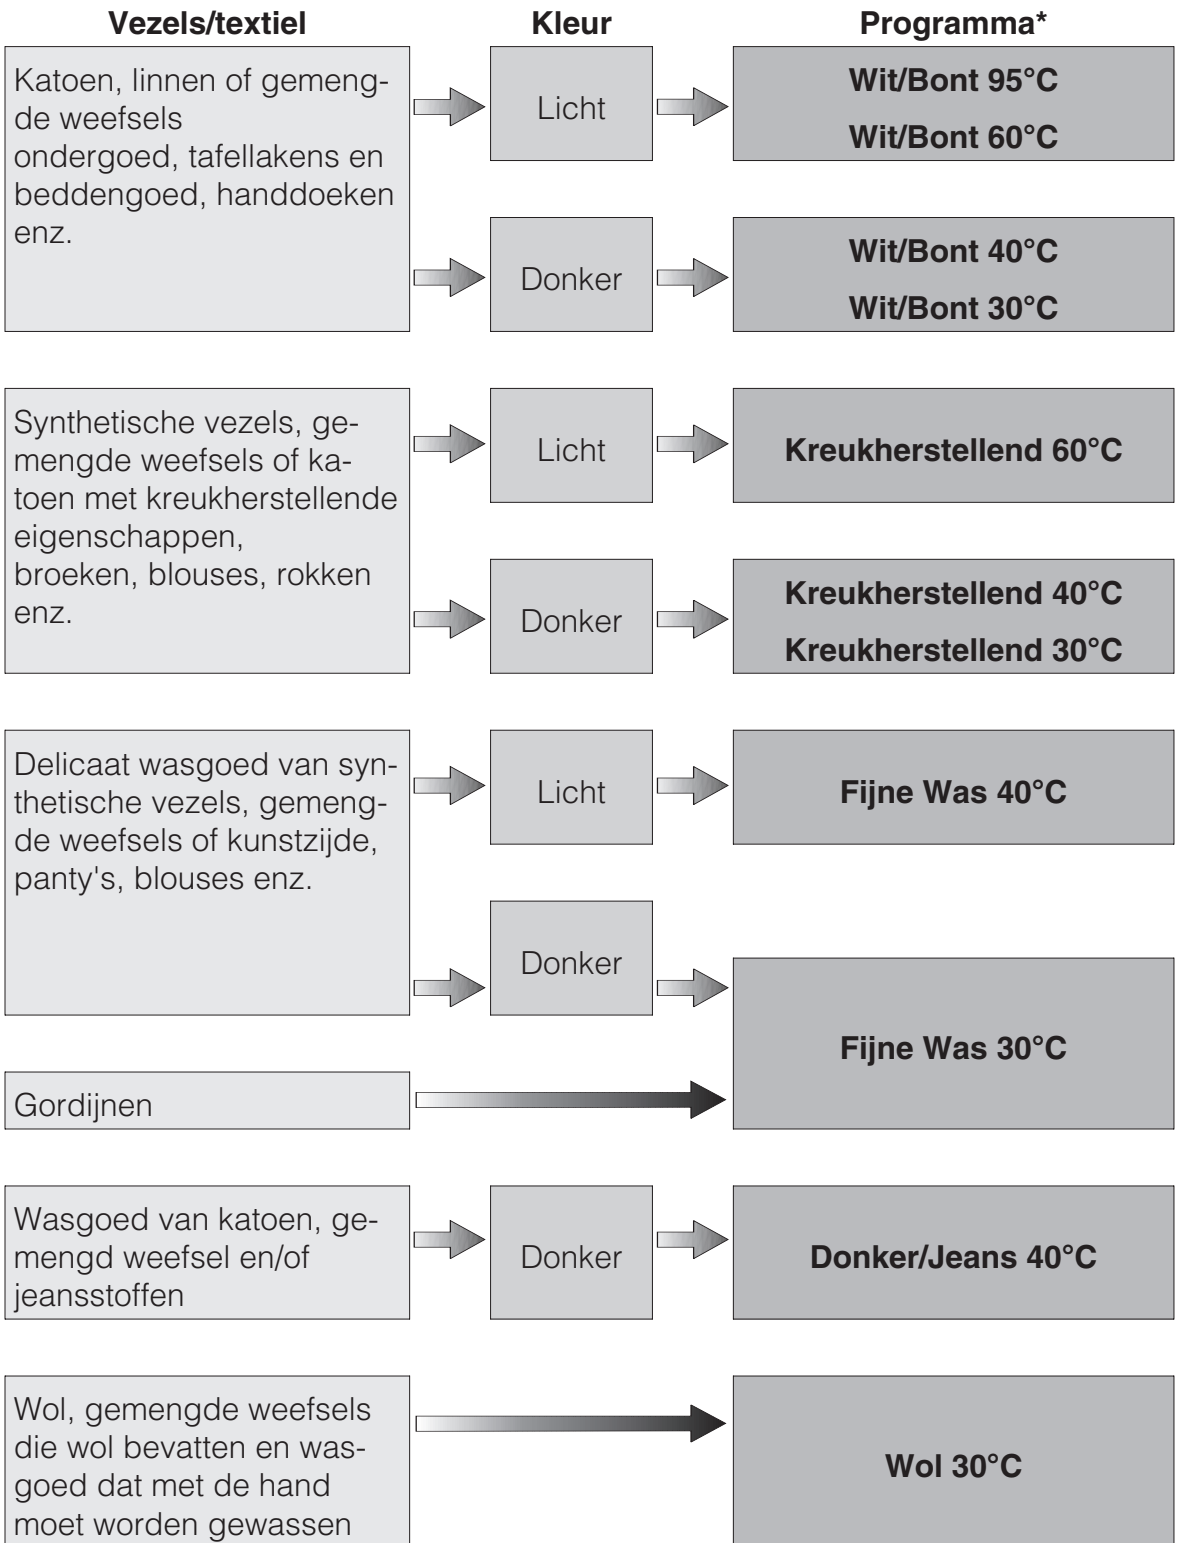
Vezels/textiel

Kleur

Programma*

Katoen, linnen of gemengde weefsels ondergoed, tafellakens en beddengoed, handdoeken enz.

Licht

Wit/Bont 95°C

Wit/Bont 60°C

Donker

Wit/Bont 40°C

Wit/Bont 30°C

Synthetische vezels, gemengde weefsels of katoen met kreukherstellende eigenschappen, broeken, blouses, rokken enz.

Licht

Kreukherstellend 60°C

Donker

Kreukherstellend 40°C

Kreukherstellend 30°C

Delicaat wasgoed van synthetische vezels, gemengde weefsels of kunstzijde, panty's, blouses enz.

Licht

Fijne Was 40°C

Donker

Fijne Was 30°C

Gordijnen

Wasgoed van katoen, gemengd weefsel en/of jeansstoffen

Donker

Donker/Jeans 40°C

Wol, gemengde weefsels die wol bevatten en wasgoed dat met de hand moet worden gewassen

Wol 30°C